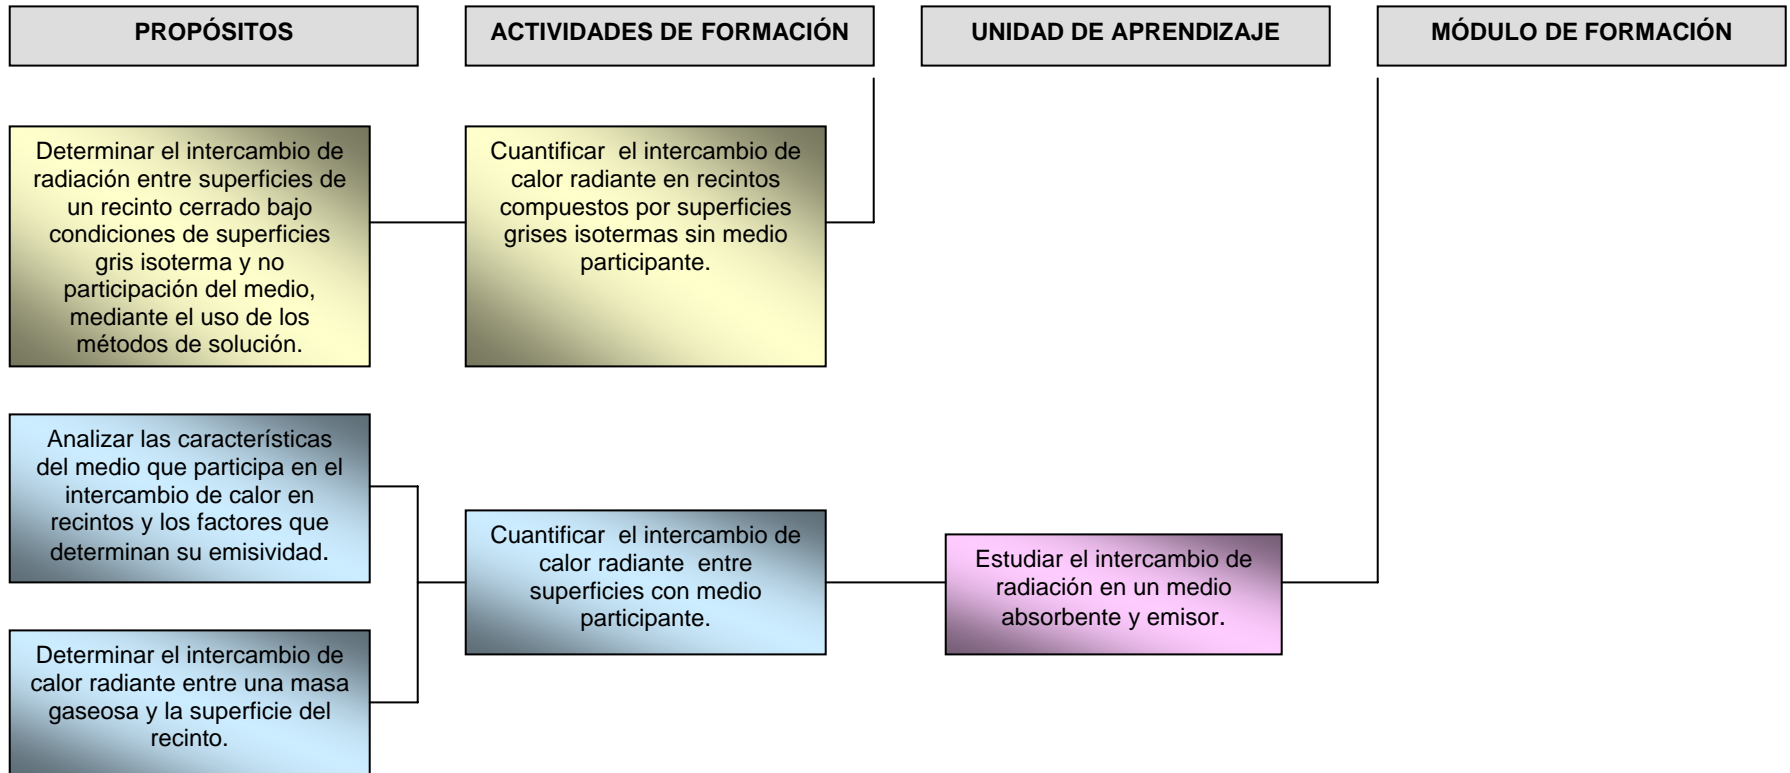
PROPÓSITOS

ACTIVIDADES DE FORMACIÓN

UNIDAD DE APRENDIZAJE

MÓDULO DE FORMACIÓN

Determinar el intercambio de radiación entre superficies de un recinto cerrado bajo condiciones de superficies gris isoterma y no participación del medio, mediante el uso de los métodos de solución.

Cuantificar el intercambio de calor radiante en recintos compuestos por superficies grises isotermas sin medio participante.

Analizar las características del medio que participa en el intercambio de calor en recintos y los factores que determinan su emisividad.

Determinar el intercambio de calor radiante entre una masa gaseosa y la superficie del recinto.

Cuantificar el intercambio de calor radiante entre superficies con medio participante.

Estudiar el intercambio de radiación en un medio absorbente y emisor.